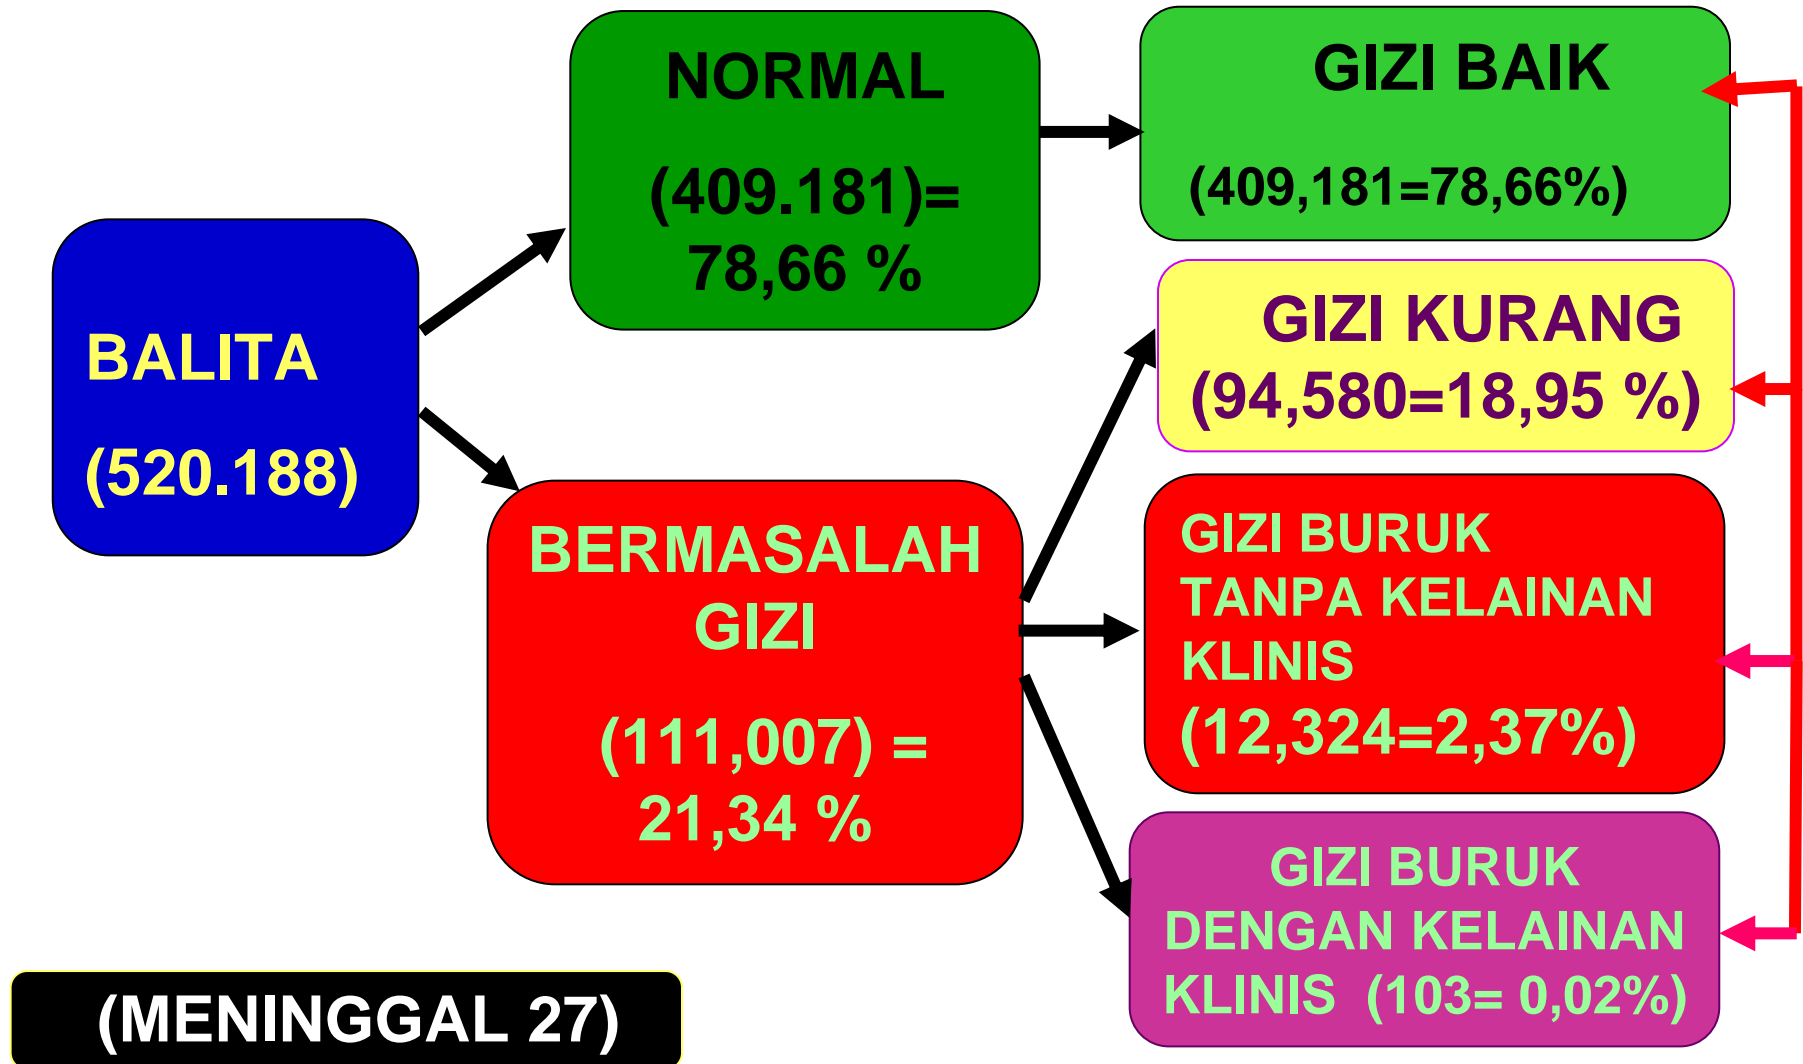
BALITA
(520.188)

NORMAL
(409.181)=
78,66 %

BERMASALAH GIZI
(111,007) =
21,34 %

GIZI BAIK
(409,181=78,66%)

GIZI KURANG
(94,580=18,95 %)

GIZI BURUK TANPA KELAINAN KLINIS
(12,324=2,37%)

GIZI BURUK DENGAN KELAINAN KLINIS (103= 0,02%)

(MENINGGAL 27)